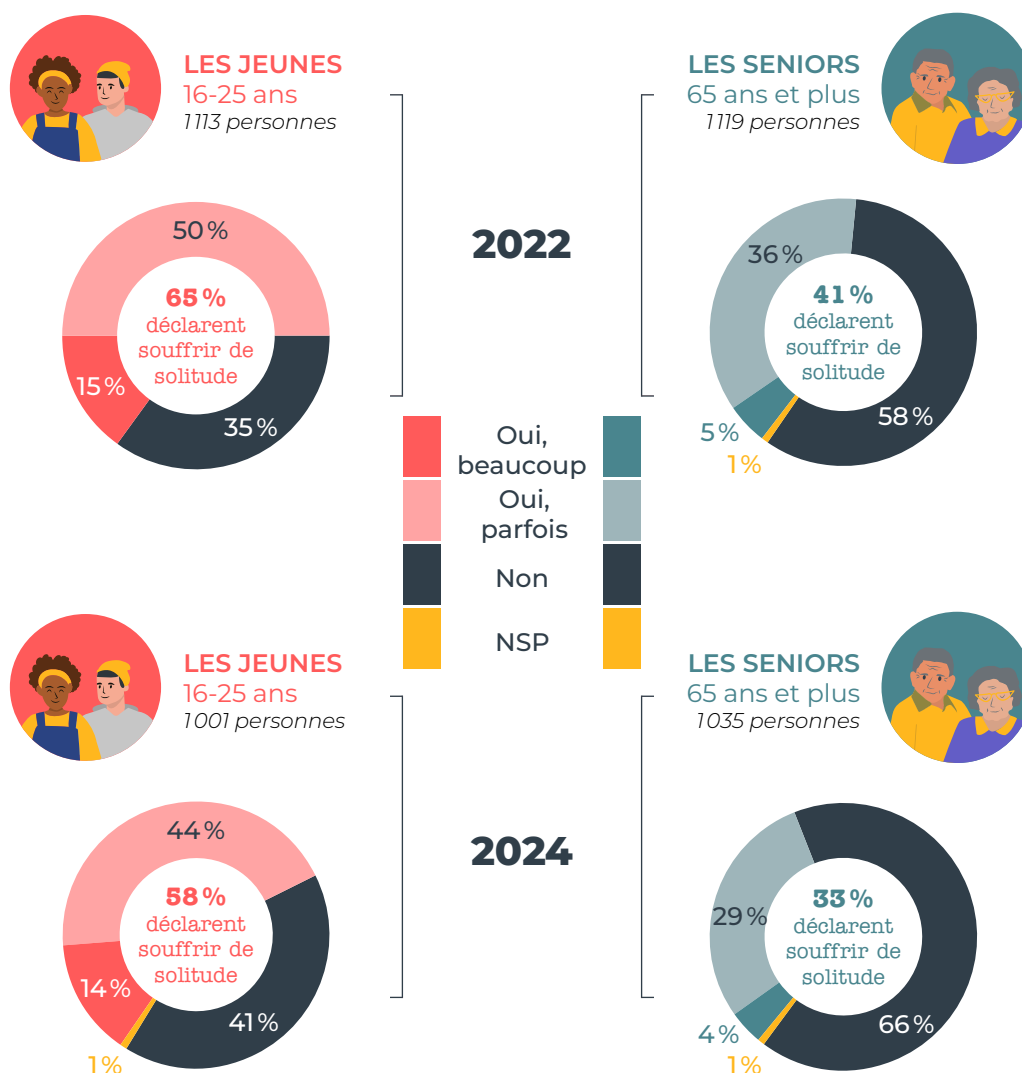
LES JEUNES
16-25 ans
1113 personnes

50 %
65 %
déclarent souffrir de solitude
15 %
35 %

2022

LES SENIORS
65 ans et plus
1119 personnes

36 %
41 %
déclarent souffrir de solitude
58 %
5 %
1 %

Oui, beaucoup
Oui, parfois
Non
NSP

LES JEUNES
16-25 ans
1001 personnes

44 %
58 %
déclarent souffrir de solitude
14 %
41 %
1 %

2024

LES SENIORS
65 ans et plus
1035 personnes

29 %
33 %
déclarent souffrir de solitude
4 %
1 %
66 %